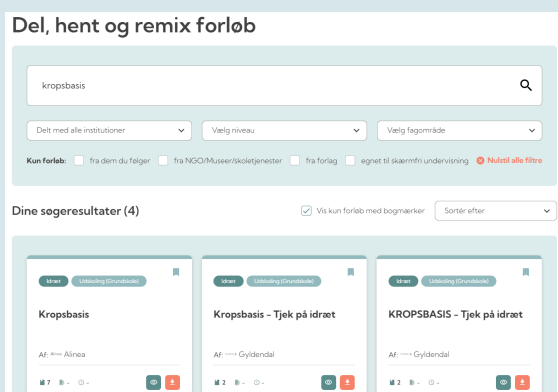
Del, hent og remix forløb

kropsbasis

Delt med alle institutioner
Vælg niveau
Vælg fagområde

Kun forløb: fra dem du følger fra NGO/Museer/skoletjenester fra forlag egnet til skærmfri undervisning Nulstil alle filtre

Dine søgeresultater (4)

Vis kun forløb med bogmærker
Sortér efter

Idræt Udskoling (Grundskole)
Kropsbasis
Af: Alinea
7 - -

Idræt Udskoling (Grundskole)
Kropsbasis - Tjek på idræt
Af: Gyldendal
2 - -

Idræt Udskoling (Grundskole)
KROPSBASIS - Tjek på idræt
Af: Gyldendal
2 - -